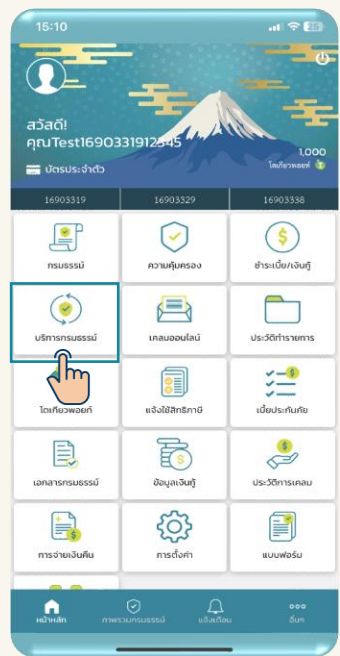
15:10

สวัสดี!
คุณTest1690331912345
บัตรประจำตัว

1,000
ไดเกียวพอยท์

16903319
16903329
16903338

กรมธรรม์
ความคุ้มครอง
ชำระเบี้ย/เงินกู้
บริการกรมธรรม์
เคลมออนไลน์
ประวัติทำรายการ
ไดเกียวพอยท์
แจ้งใช้สิทธิภาษี
เบี้ยประกันภัย
เอกสารกรมธรรม์
ข้อมูลเงินกู้
ประวัติการเคลม
การจ่ายเงินคืน
การตั้งค่า
แบบฟอร์ม

หน้าหลัก
ภาพรวมกรมธรรม์
แจ้งเตือน
อื่นๆ